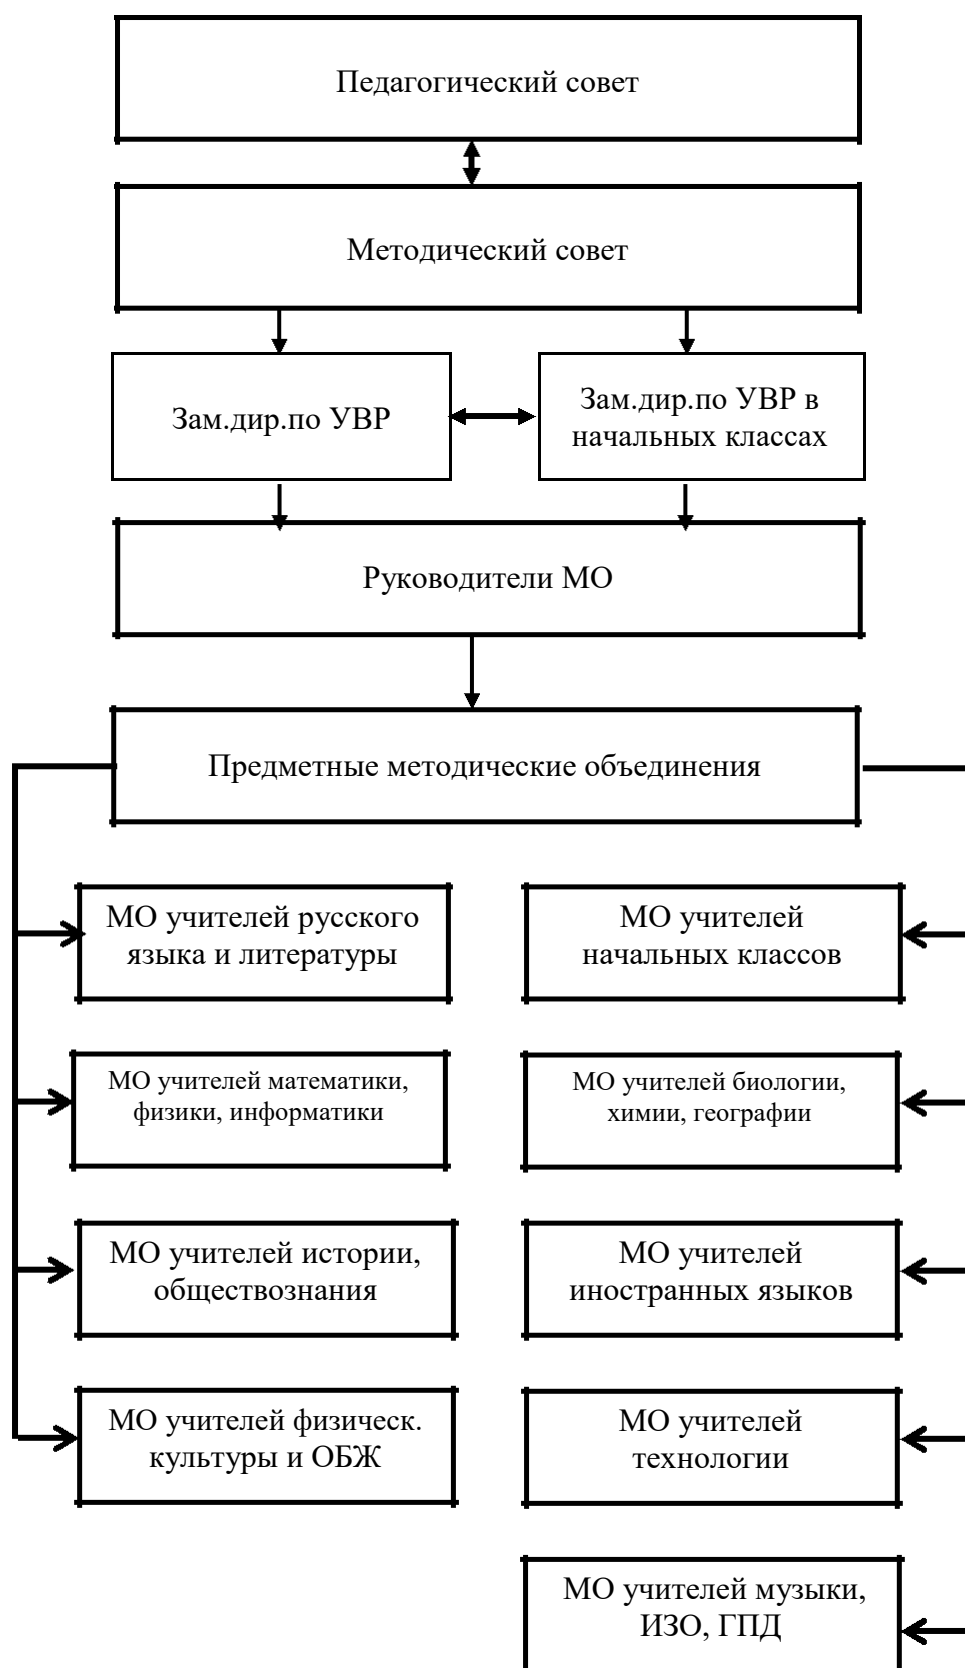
Педагогический совет

Методический совет

Зам.дир.по УВР

Зам.дир.по УВР в начальных классах

Руководители МО

Предметные методические объединения

МО учителей русского языка и литературы

МО учителей начальных классов

МО учителей математики, физики, информатики

МО учителей биологии, химии, географии

МО учителей истории, обществознания

МО учителей иностранных языков

МО учителей физическ. культуры и ОБЖ

МО учителей технологии

МО учителей музыки, ИЗО, ГПД